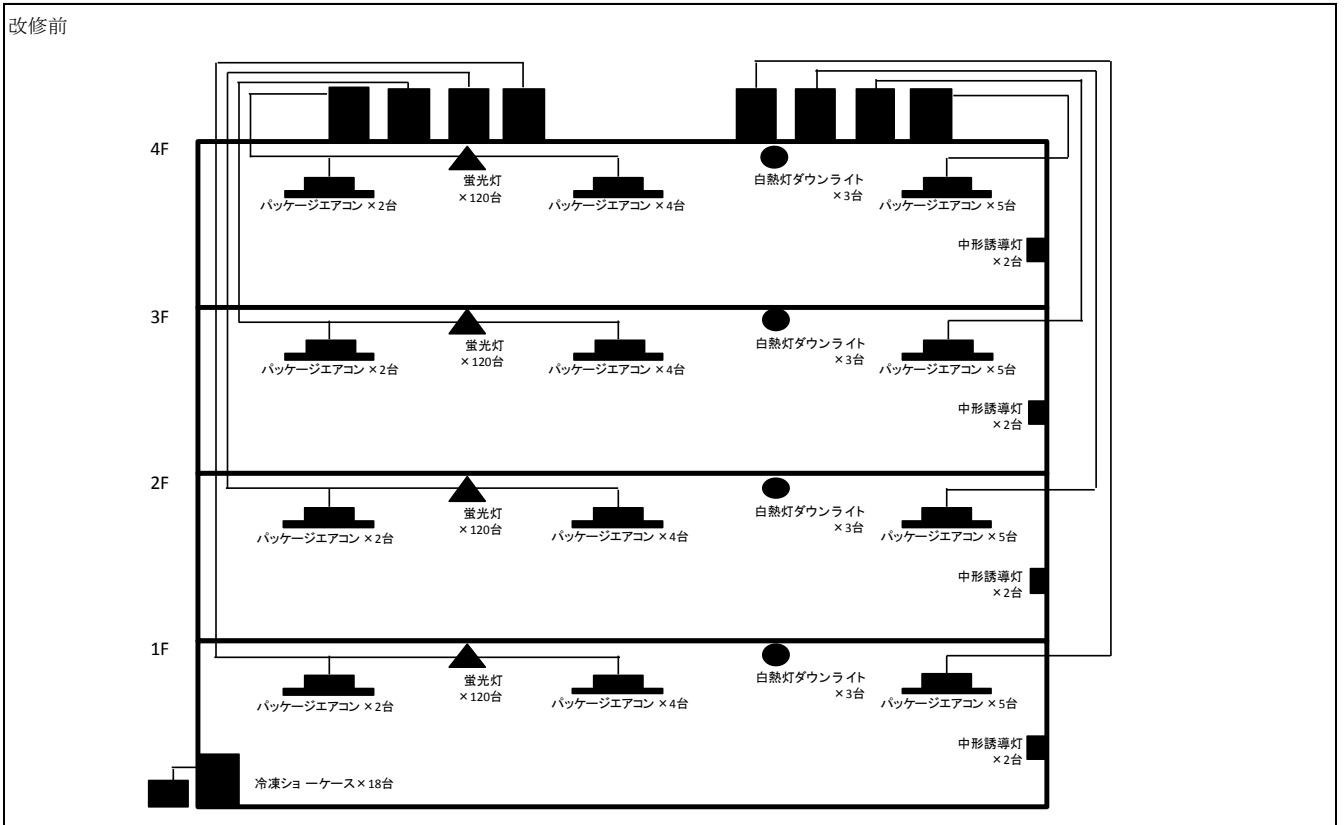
改修前

4F

パッケージエアコン ×2台

蛍光灯
×120台

パッケージエアコン ×4台

白熱灯ダウンライト
×3台

パッケージエアコン ×5台

中形誘導灯
×2台

3F

パッケージエアコン ×2台

蛍光灯
×120台

パッケージエアコン ×4台

白熱灯ダウンライト
×3台

パッケージエアコン ×5台

中形誘導灯
×2台

2F

パッケージエアコン ×2台

蛍光灯
×120台

パッケージエアコン ×4台

白熱灯ダウンライト
×3台

パッケージエアコン ×5台

中形誘導灯
×2台

1F

パッケージエアコン ×2台

蛍光灯
×120台

パッケージエアコン ×4台

白熱灯ダウンライト
×3台

パッケージエアコン ×5台

中形誘導灯
×2台

冷凍ショ ーケース×18台